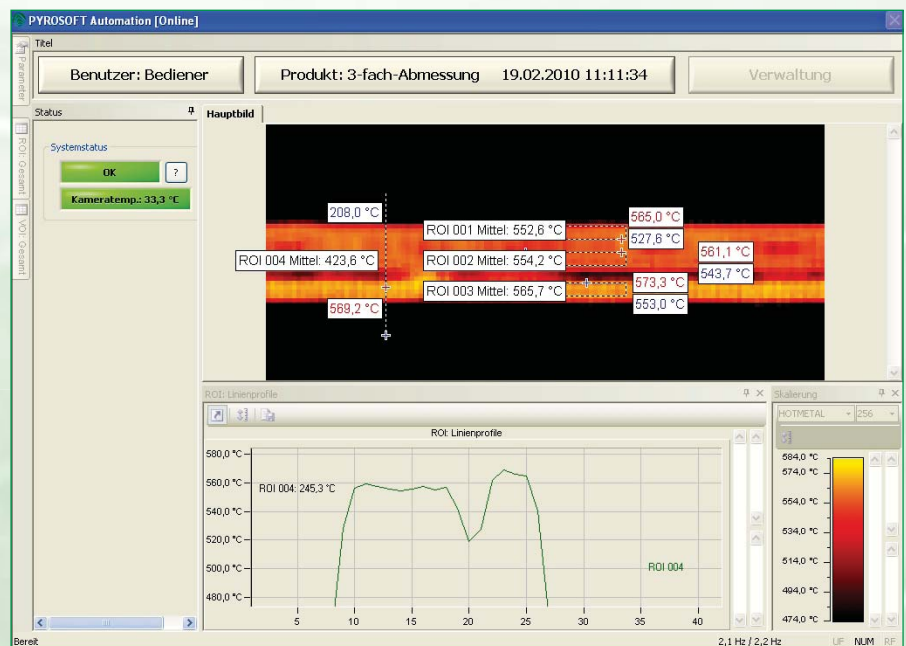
PYROSOFT Automation [Online]

Titel

Parameter

ROI-Gesamt

VOI-Gesamt

Benutzer: Bediener

Produkt: 3-fach-Abmessung 19.02.2010 11:11:34

Verwaltung

Status

Systemstatus

OK

?

Kameratemp.: 33,3 °C

Hauptbild

208,0 °C

ROI 001 Mittel: 552,6 °C

565,0 °C

527,6 °C

ROI 004 Mittel: 423,6 °C

ROI 002 Mittel: 554,2 °C

561,1 °C

543,7 °C

573,3 °C

ROI 003 Mittel: 565,7 °C

553,0 °C

569,2 °C

ROI: Linienprofile

ROI: Linienprofile

ROI 004: 245,3 °C

ROI 004

| 580,0 °C | 560,0 °C | 540,0 °C | 520,0 °C | 500,0 °C | 480,0 °C |
|---|---|---|---|---|---|

5 10 15 20 25 30 35 40

Skalierung

HOTMETAL

256

584,0 °C
574,0 °C
554,0 °C
534,0 °C
514,0 °C
494,0 °C
474,0 °C

Bereit

2,1 Hz / 2,2 Hz

UF NUM RF